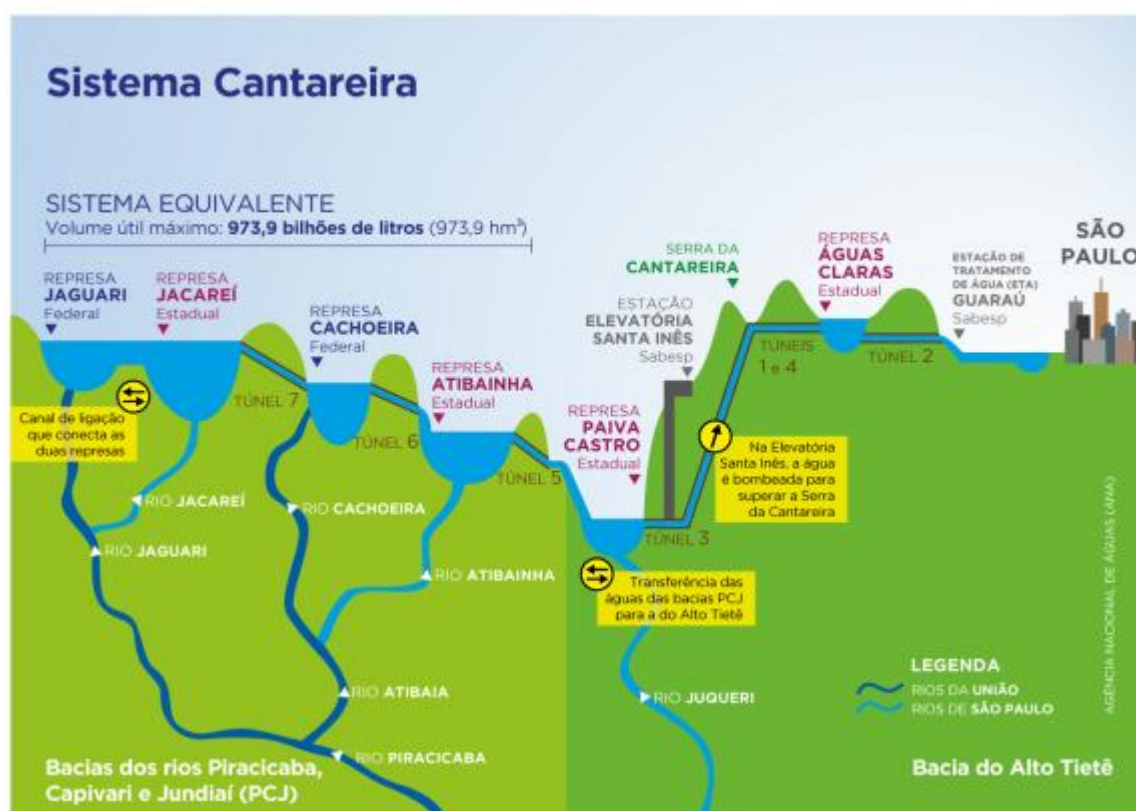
Sistema Cantareira

SISTEMA EQUIVALENTE
Volume útil máximo: **973,9 bilhões de litros** (973,9 hm³)

REPRESA
JAGUARI
Federal

REPRESA
JACAREÍ
Estadual

REPRESA
CACHOEIRA
Federal

REPRESA
ATIBAINHA
Estadual

REPRESA
PAIVA
CASTRO
Estadual

ESTAÇÃO
ELEVATÓRIA
SANTA INÊS
Sabesp

SERRA DA
CANTAREIRA

REPRESA
ÁGUAS
CLARAS
Estadual

ESTAÇÃO DE TRATAMENTO DE ÁGUA (ETA)
GUARAÚ
Sabesp

SÃO
PAULO

TÚNEL 7

TÚNEL 6

TÚNEL 5

TÚNEL 3

TÚNEIS
1 e 4

TÚNEL 2

Canal de ligação que conecta as duas represas

Na Elevatória Santa Inês, a água é bombeada para superar a Serra da Cantareira

Transferência das águas das bacias PCJ para a do Alto Tietê

RIO JACAREÍ

RIO JAGUARI

RIO CACHOEIRA

RIO ATIBAINHA

RIO ATIBAIA

RIO PIRACICABA

RIO JUQUERI

LEGENDA
RIOS DA UNIÃO
RIOS DE SÃO PAULO

AGÊNCIA NACIONAL DE ÁGUAS (ANA)

Bacias dos rios Piracicaba, Capivari e Jundiaí (PCJ)

Bacia do Alto Tietê